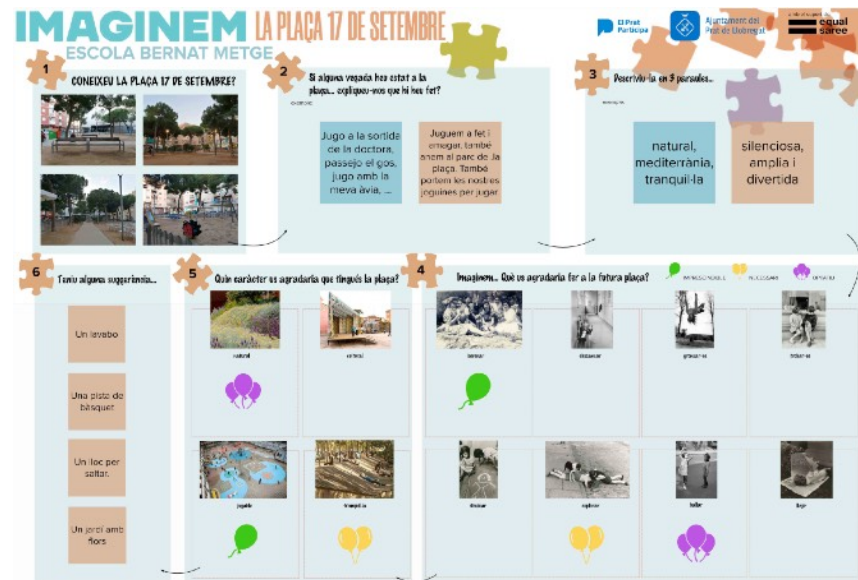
IMAGINEM LA PLAÇA 17 DE SETEMBRE
ESCOLA BERNAT METGE

El Prat Participa
Ajuntament del Prat de Llobregat
equal saree

1
CONEIXEU LA PLAÇA 17 DE SETEMBRE?

2
Si alguna vegada heu estat a la plaça... expliqueu-vos què hi heu fet?

Jugo a la sortida de la doctora, passejo el gos, jugo amb la meva àvia, ...

Juguem a fet i amagar, també anem al parc de la plaça. També portem les nostres joguines per jugar.

3
Descriviu-la en 3 paraules...

natural, mediterrània, tranquil·la

silenciosa, amplia i divertida

6
Teniu alguna suggerència...

Un lavabo

Una pista de bàsquet

Un lloc per saltar.

Un jardí amb flors

5
Quin caràcter us agradaria que tingués la plaça?

natural
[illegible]
joguina
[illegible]

4
Imaginem... Què us agradaria fer a la futura plaça?

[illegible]
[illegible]
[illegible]

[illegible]
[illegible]
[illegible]
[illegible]
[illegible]
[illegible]
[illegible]
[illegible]
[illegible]